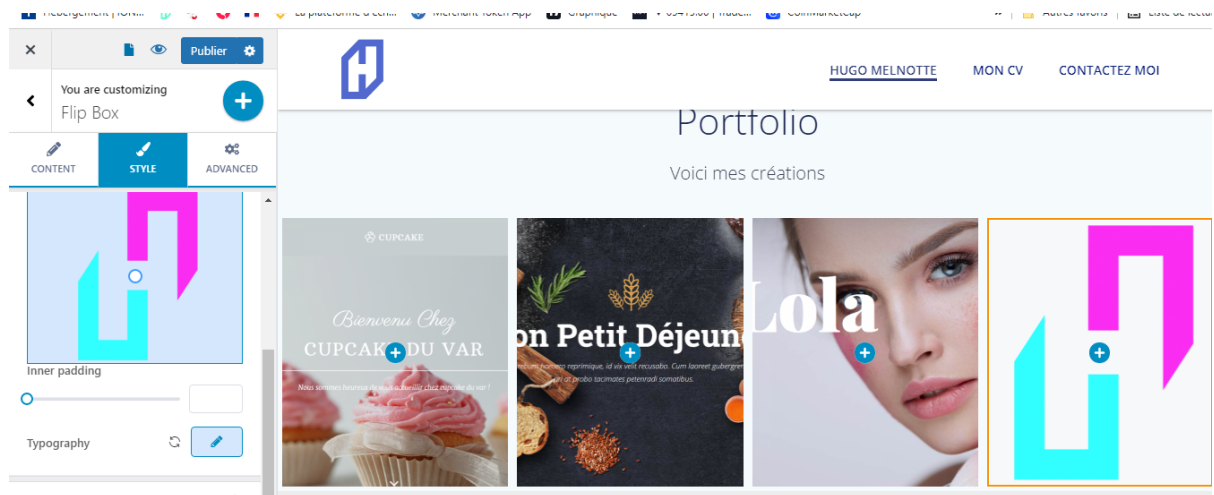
Hébergement | ION... La plateforme d'écri... Merchant Token App Graphique 03413.00 | Trade... CoinMarketCap Autres favoris Liste de lecture

Publier

You are customizing
Flip Box

CONTENT STYLE ADVANCED

Inner padding

Typography

HUGO MELNOTTE MON CV CONTACTEZ MOI

Portfolio

Voici mes créations

CUPCAKE

Bienvenu Chez
CUPCAKE DU VAR

Nous sommes heureux de vous accueillir chez cupcake du var !

on Petit Déjeun

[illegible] reprimique, id vix velit recusabo. Cum laoreet gubergren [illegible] at probo sacimates petenradi somatibus.

Lola